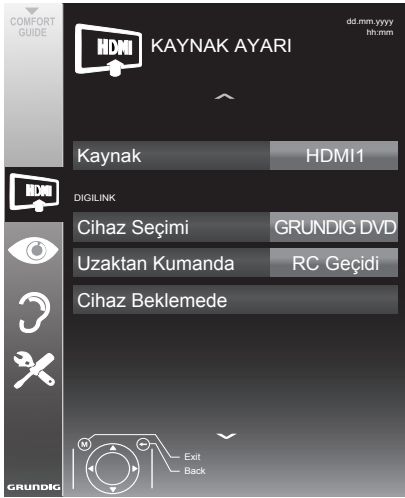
COMFORT GUIDE

HDMI KAYNAK AYARI

dd.mm.yyyy
hh:mm

| Kaynak | HDMI1 |
|---|---|

DIGILINK

| Cihaz Seçimi | GRUNDIG DVD |
|---|---|
| Uzaktan Kumanda | RC Geçidi |
| Cihaz Beklemede | |

HDMI

M

Exit
Back

GRUNDIG